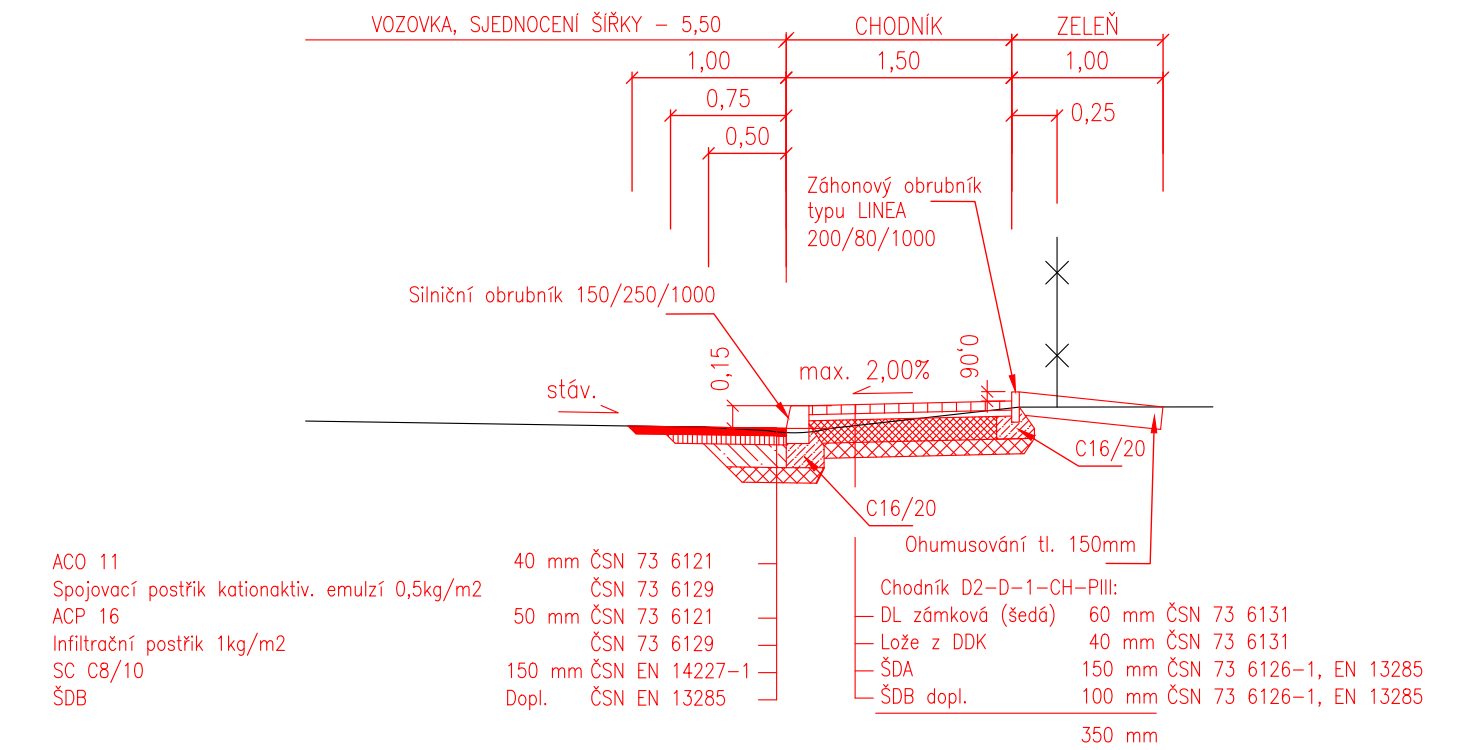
VOZOVKA, SJEDNOCENÍ ŠÍŘKY – 5,50
CHODNÍK
ZELEŇ
1,00
1,50
1,00
0,75
0,50
0,25
Záhonový obrubník typu LINEA 200/80/1000
Silniční obrubník 150/250/1000
0,15
max. 2,00%
0,06
stáv.
C16/20
C16/20
Ohumusování tl. 150mm

ACO 11 40 mm ČSN 73 6121
Spojovací postřik kationaktiv. emulzí 0,5kg/m2 ČSN 73 6129
ACP 16 50 mm ČSN 73 6121
Infiltrační postřik 1kg/m2 ČSN 73 6129
SC C8/10 150 mm ČSN EN 14227-1
ŠDB Dopl. ČSN EN 13285

Chodník D2-D-1-CH-PIII:
DL zámková (šedá) 60 mm ČSN 73 6131
Lože z DDK 40 mm ČSN 73 6131
ŠDA 150 mm ČSN 73 6126-1, EN 13285
ŠDB dopl. 100 mm ČSN 73 6126-1, EN 13285
350 mm